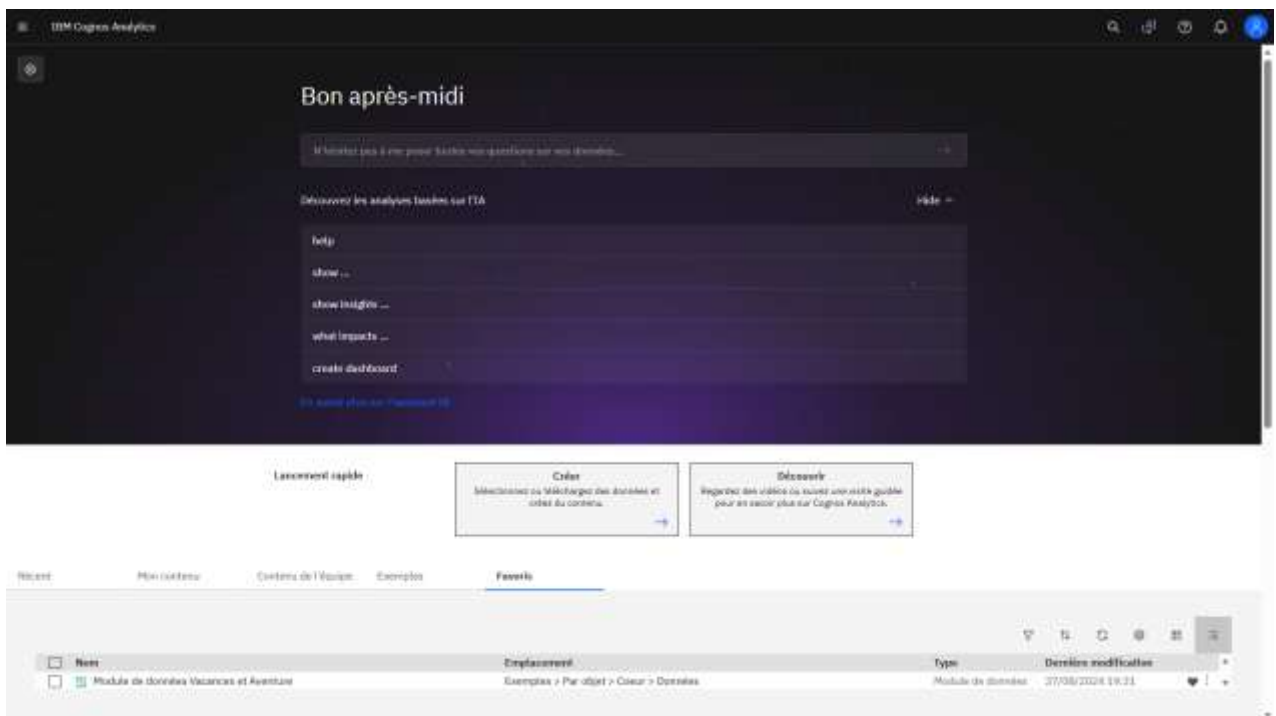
IBM Cognos Analytics

Bon après-midi

N'hésitez pas à me poser toutes vos questions sur vos données...

Découvrez les analyses basées sur l'IA

Hide

help

show ...

show insights ...

what impacts ...

create dashboard

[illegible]

Lancement rapide

Créer
Sélectionnez ou téléchargez des données et créez du contenu.

Découvrir
Regardez des vidéos ou suivez une visite guidée pour en savoir plus sur Cognos Analytics.

Récent

Mon contenu

Contenu de l'équipe

Exemples

Favoris

| Nom | Emplacement | Type | Dernière modification |
|---|---|---|---|
| Module de données Vacances et Aventure | Exemples > Par objet > Coeur > Données | Module de données | 27/08/2024 19:21 |